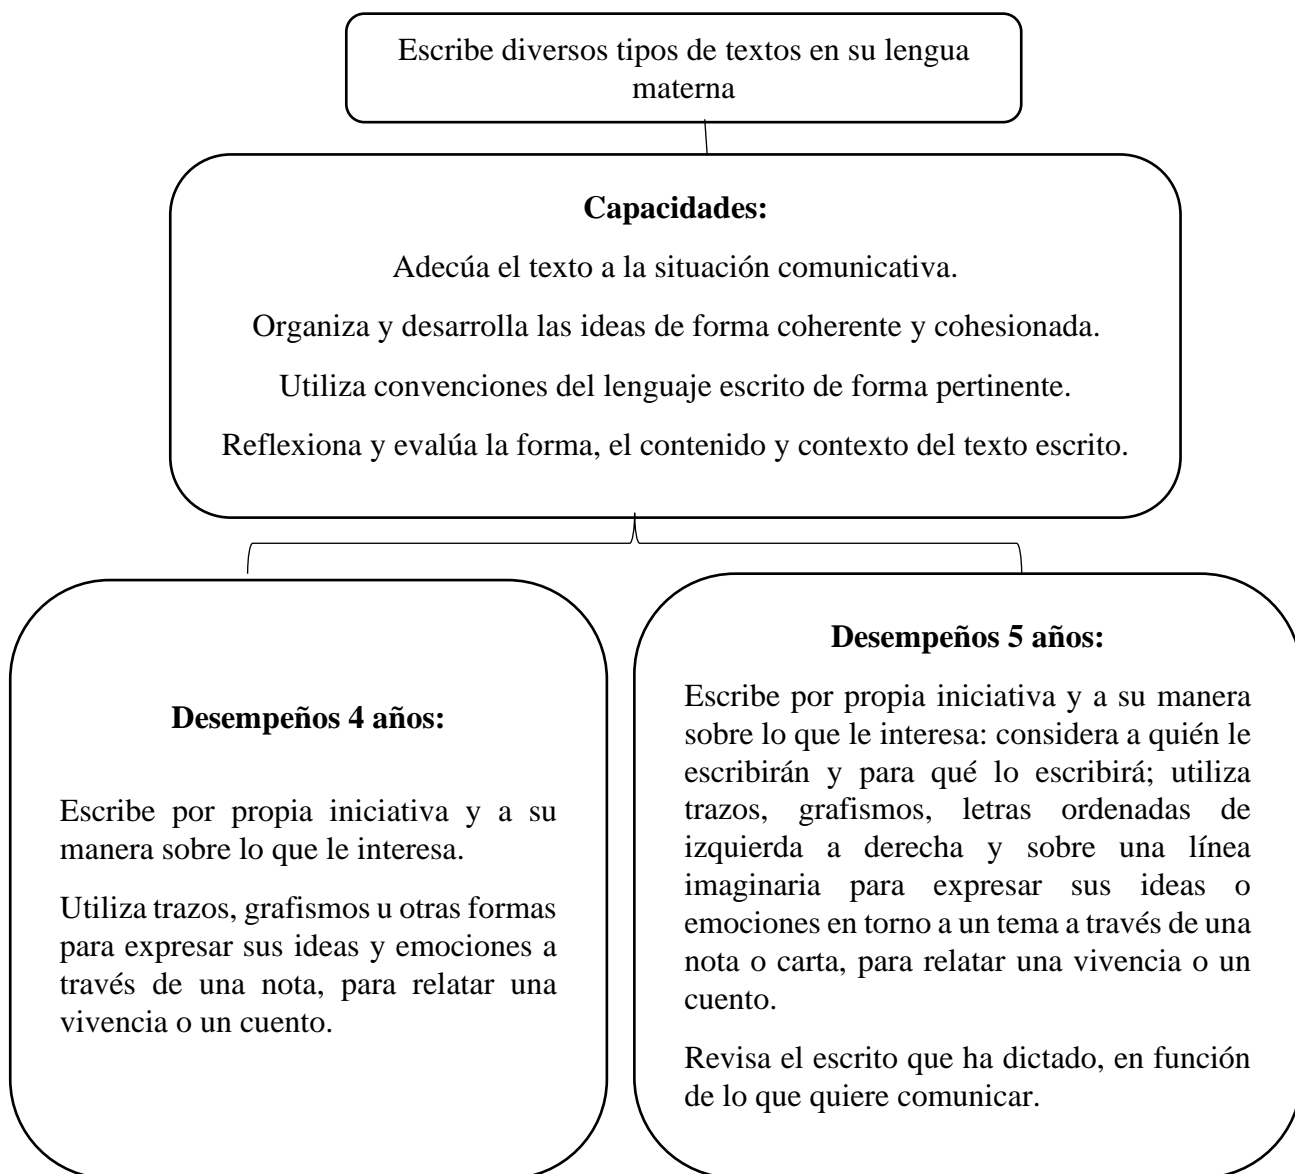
Escribe diversos tipos de textos en su lengua materna

**Capacidades:**

Adecúa el texto a la situación comunicativa.

Organiza y desarrolla las ideas de forma coherente y cohesionada.

Utiliza convenciones del lenguaje escrito de forma pertinente.

Reflexiona y evalúa la forma, el contenido y contexto del texto escrito.

**Desempeños 4 años:**

Escribe por propia iniciativa y a su manera sobre lo que le interesa.

Utiliza trazos, grafismos u otras formas para expresar sus ideas y emociones a través de una nota, para relatar una vivencia o un cuento.

**Desempeños 5 años:**

Escribe por propia iniciativa y a su manera sobre lo que le interesa: considera a quién le escribirán y para qué lo escribirá; utiliza trazos, grafismos, letras ordenadas de izquierda a derecha y sobre una línea imaginaria para expresar sus ideas o emociones en torno a un tema a través de una nota o carta, para relatar una vivencia o un cuento.

Revisa el escrito que ha dictado, en función de lo que quiere comunicar.